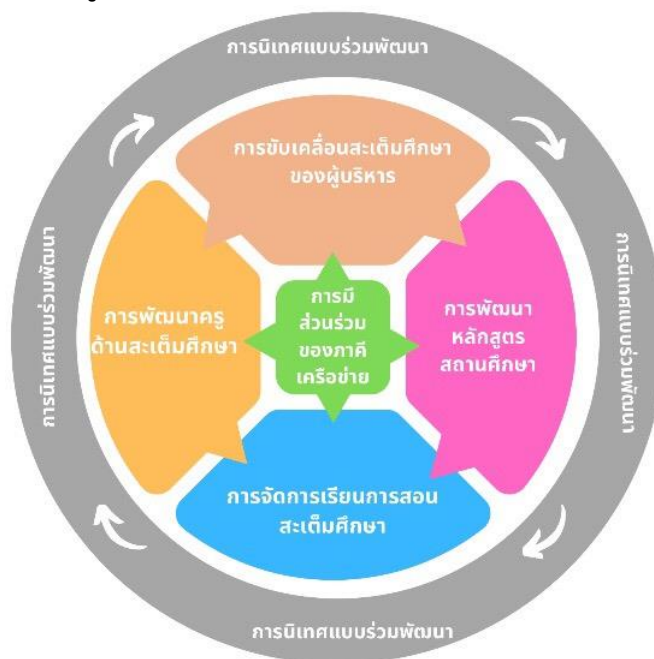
การนิเทศแบบร่วมพัฒนา

การขับเคลื่อนสะเต็มศึกษา ของผู้บริหาร

การนิเทศแบบร่วมพัฒนา

การพัฒนาครู ด้านสะเต็มศึกษา

การมี ส่วนร่วม ของภาคี เครือข่าย

การพัฒนา หลักสูตร สถานศึกษา

การนิเทศแบบร่วมพัฒนา

การจัดการเรียนการสอน สะเต็มศึกษา

การนิเทศแบบร่วมพัฒนา